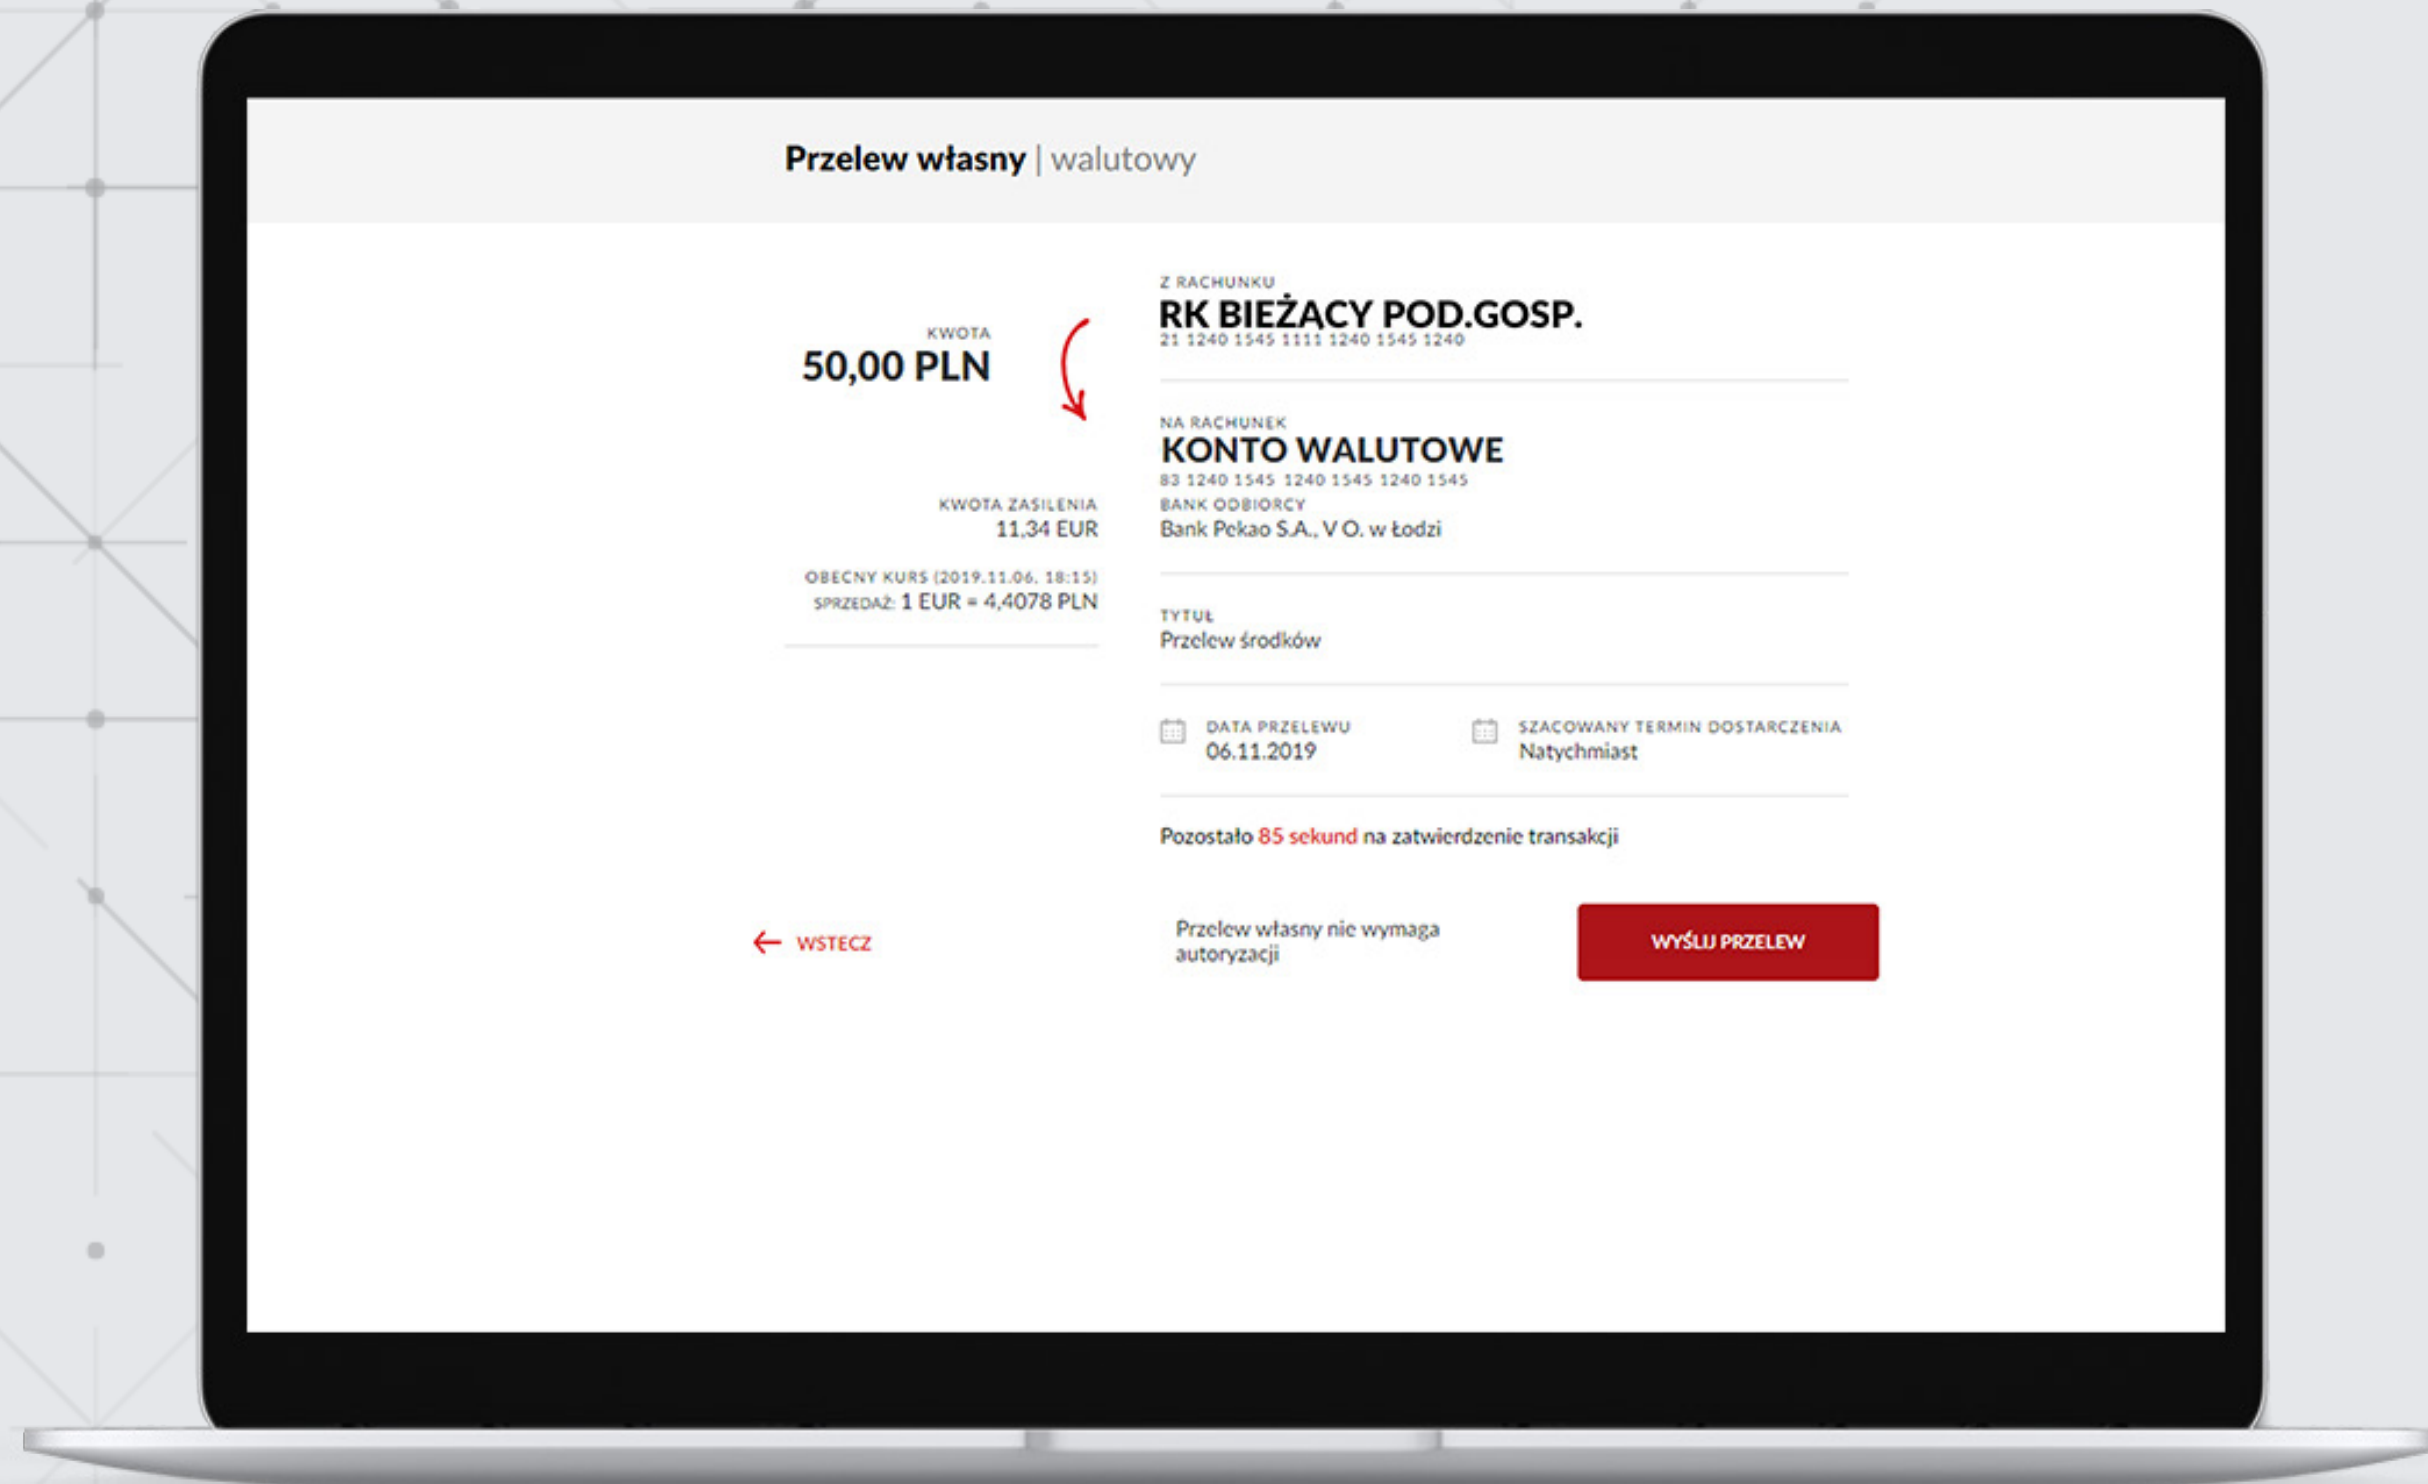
Przelew własny | walutowy

KWOTA
50,00 PLN

Z RACHUNKU
RK BIEŻĄCY POD.GOSP.
21 1240 1545 1111 1240 1545 1240

NA RACHUNEK
KONTO WALUTOWE
83 1240 1545 1240 1545 1240 1545
BANK ODBIORCY
Bank Pekao S.A., V O. w Łodzi

KWOTA ZASILENIA
11,34 EUR

OBECNY KURS (2019.11.06. 18:15)
SPRZEDAŻ: 1 EUR = 4,4078 PLN

TYTUŁ
Przelew środków

DATA PRZELEWU
06.11.2019

SZACOWANY TERMIN DOSTARCZENIA
Natychmiast

Pozostało 85 sekund na zatwierdzenie transakcji

WSTECZ

Przelew własny nie wymaga autoryzacji

WYŚLIJ PRZELEW